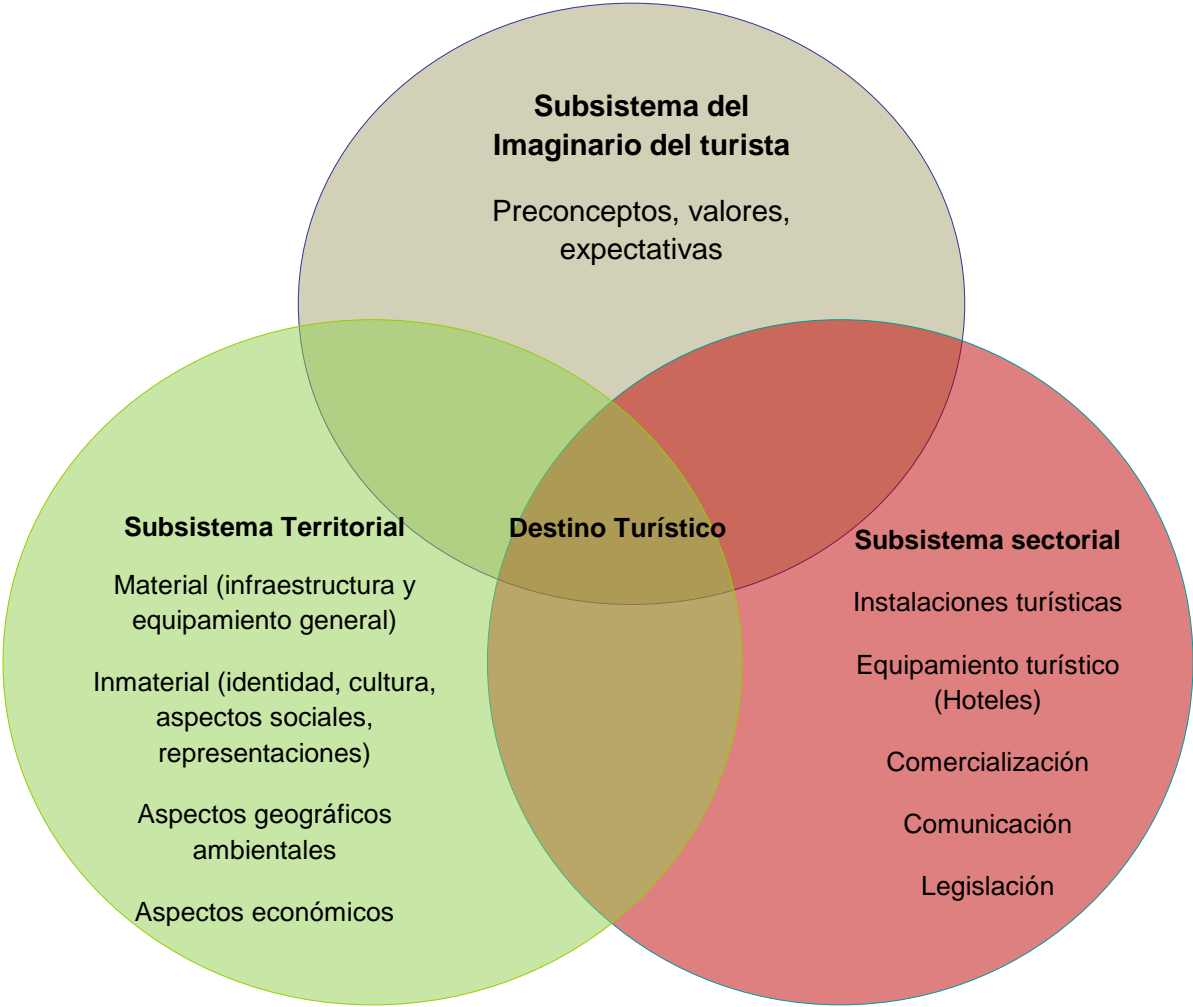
Subsistema del Imaginario del turista

Preconceptos, valores, expectativas

Subsistema Territorial

Material (infraestructura y equipamiento general)

Inmaterial (identidad, cultura, aspectos sociales, representaciones)

Aspectos geográficos ambientales

Aspectos económicos

Destino Turístico

Subsistema sectorial

Instalaciones turísticas

Equipamiento turístico (Hoteles)

Comercialización

Comunicación

Legislación